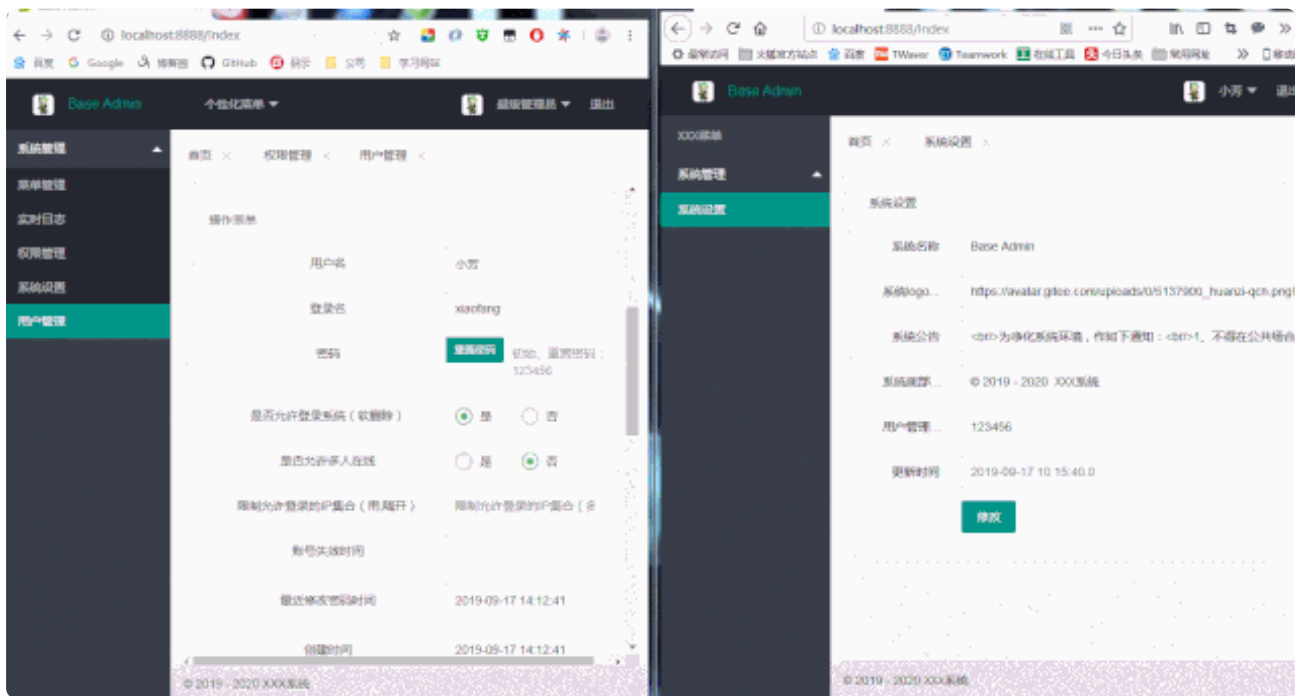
localhost:8888/index

首页 Google 博客园 GitHub 码云 公司 学习网站

Base Admin 个性化菜单 超级管理员 退出

系统管理
菜单管理
实时日志
权限管理
系统设置
用户管理

首页 × 权限管理 × 用户管理 ×

操作表单

用户名 小芳
登录名 xiaofang
密码 重置密码 初始、重置密码：123456
是否允许登录系统（软删除） 是 否
是否允许多人在线 是 否
限制允许登录的IP集合（用,隔开） 限制允许登录的IP集合（多
账号失效时间
最近修改密码时间 2019-09-17 14:12:41
创建时间 2019-09-17 14:12:41

© 2019 - 2020 XXX系统

localhost:8888/index

最常访问 火狐官方站点 百度 TWaver Teamwork 在线工具 今日头条 常用网址 移动

Base Admin 小芳 退出

XXX菜单
系统管理
系统设置

首页 × 系统设置 ×

系统设置

系统名称 Base Admin
系统logo... https://avatar.gitee.com/uploads/0/5137900_huanzi-qch.png
系统公告 <br>为净化系统环境，作如下通知：<br>1、不得在公共场合
系统底部... © 2019 - 2020 XXX系统
用户管理... 123456
更新时间 2019-09-17 10:15:40.0
修改

© 2019 - 2020 XXX系统